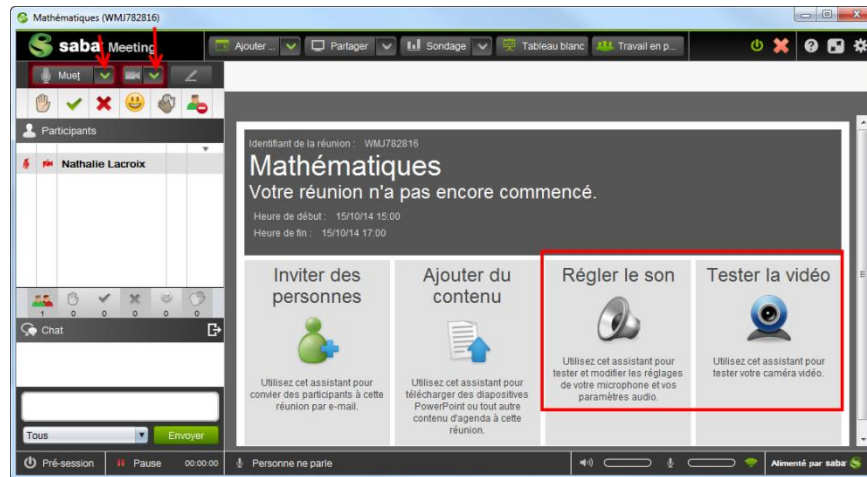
Mathématiques (WMJ782816)

saba Meeting

Ajouter ...
Partager
Sondage
Tableau blanc
Travail en p...

Muet

Participants

Nathalie Lacroix

1 0 0 0 0 0

Chat

Tous
Envoyer

Identifiant de la réunion : WMJ782816

Mathématiques

Votre réunion n'a pas encore commencé.

Heure de début : 15/10/14 15:00
Heure de fin : 15/10/14 17:00

Inviter des personnes

Utilisez cet assistant pour convier des participants à cette réunion par e-mail.

Ajouter du contenu

Utilisez cet assistant pour télécharger des diapositives PowerPoint ou tout autre contenu d'agenda à cette réunion.

Régler le son

Utilisez cet assistant pour tester et modifier les réglages de votre microphone et vos paramètres audio.

Tester la vidéo

Utilisez cet assistant pour tester votre caméra vidéo.

Pré-session
Pause
00:00:00
Personne ne parle
Alimenté par saba